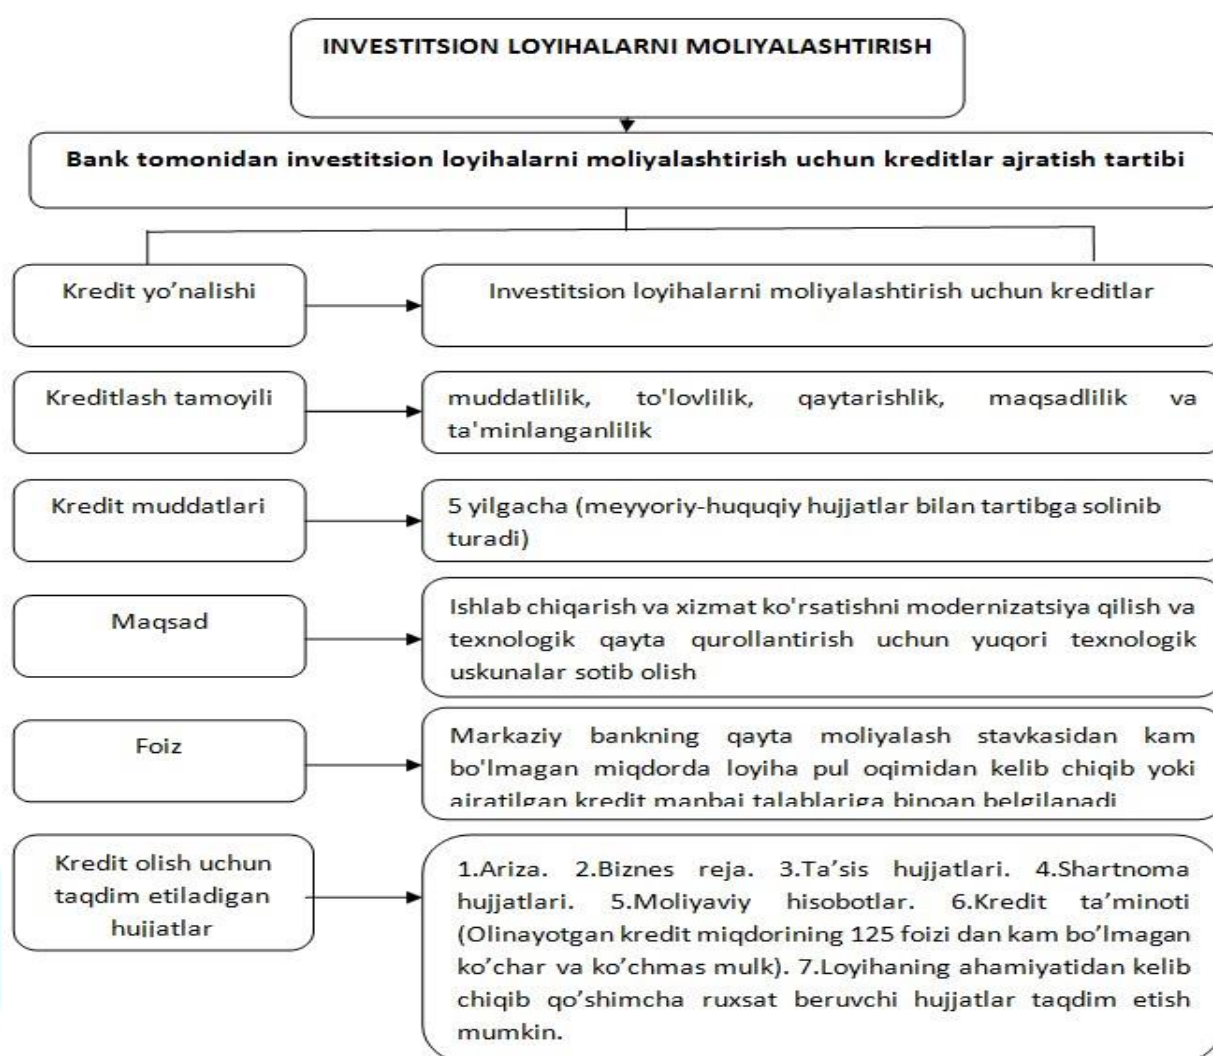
INVESTITSION LOYIHALARNI MOLIYALASHTIRISH

Bank tomonidan investitsion loyihalarni moliyalashtirish uchun kreditlar ajratish tartibi

Kredit yo'nalishi

Investitsion loyihalarni moliyalashtirish uchun kreditlar

Kreditlash tamoyili

muddatlilik, to'lovlilik, qaytarishlik, maqsadlilik va ta'minlanganlilik

Kredit muddatlari

5 yilgacha (meyyoriy-huquqiy hujjatlar bilan tartibga solinib turadi)

Maqsad

Ishlab chiqarish va xizmat ko'rsatishni modernizatsiya qilish va texnologik qayta qurollantirish uchun yuqori texnologik uskunalar sotib olish

Foiz

Markaziy bankning qayta moliyalash stavkasidan kam bo'lmagan miqdorda loyiha pul oqimidan kelib chiqib yoki ajratilgan kredit manbai talablariga binoan belgilanadi

Kredit olish uchun taqdim etiladigan hujjatlar

1.Ariza. 2.Biznes reja. 3.Ta'sis hujjatlari. 4.Shartnoma hujjatlari. 5.Moliyaviy hisobotlar. 6.Kredit ta'minoti (Olinayotgan kredit miqdorining 125 foizi dan kam bo'lmagan ko'char va ko'chmas mulk). 7.Loyihaning ahamiyatidan kelib chiqib qo'shimcha ruxsat beruvchi hujjatlar taqdim etish mumkin.